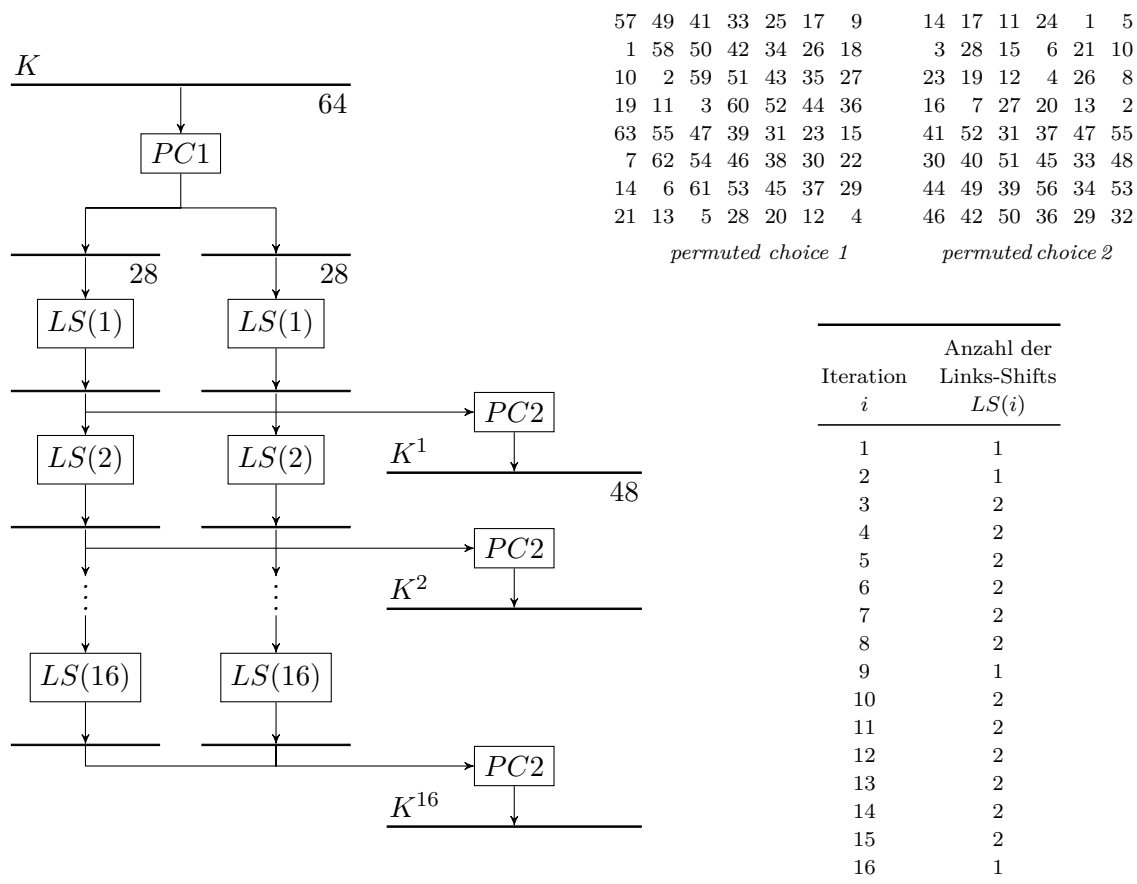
$K$

64

$PC1$

28

28

$LS(1)$

$LS(1)$

$PC2$

$LS(2)$

$LS(2)$

$K^1$

48

$PC2$

$K^2$

$LS(16)$

$LS(16)$

$PC2$

$K^{16}$

| | | | | | | |
|---|---|---|---|---|---|---|
| 57 | 49 | 41 | 33 | 25 | 17 | 9 |
| 1 | 58 | 50 | 42 | 34 | 26 | 18 |
| 10 | 2 | 59 | 51 | 43 | 35 | 27 |
| 19 | 11 | 3 | 60 | 52 | 44 | 36 |
| 63 | 55 | 47 | 39 | 31 | 23 | 15 |
| 7 | 62 | 54 | 46 | 38 | 30 | 22 |
| 14 | 6 | 61 | 53 | 45 | 37 | 29 |
| 21 | 13 | 5 | 28 | 20 | 12 | 4 |

*permuted choice 1*

| | | | | | |
|---|---|---|---|---|---|
| 14 | 17 | 11 | 24 | 1 | 5 |
| 3 | 28 | 15 | 6 | 21 | 10 |
| 23 | 19 | 12 | 4 | 26 | 8 |
| 16 | 7 | 27 | 20 | 13 | 2 |
| 41 | 52 | 31 | 37 | 47 | 55 |
| 30 | 40 | 51 | 45 | 33 | 48 |
| 44 | 49 | 39 | 56 | 34 | 53 |
| 46 | 42 | 50 | 36 | 29 | 32 |

*permuted choice 2*

| Iteration $i$ | Anzahl der Links-Shifts $LS(i)$ |
|---|---|
| 1 | 1 |
| 2 | 1 |
| 3 | 2 |
| 4 | 2 |
| 5 | 2 |
| 6 | 2 |
| 7 | 2 |
| 8 | 2 |
| 9 | 1 |
| 10 | 2 |
| 11 | 2 |
| 12 | 2 |
| 13 | 2 |
| 14 | 2 |
| 15 | 2 |
| 16 | 1 |